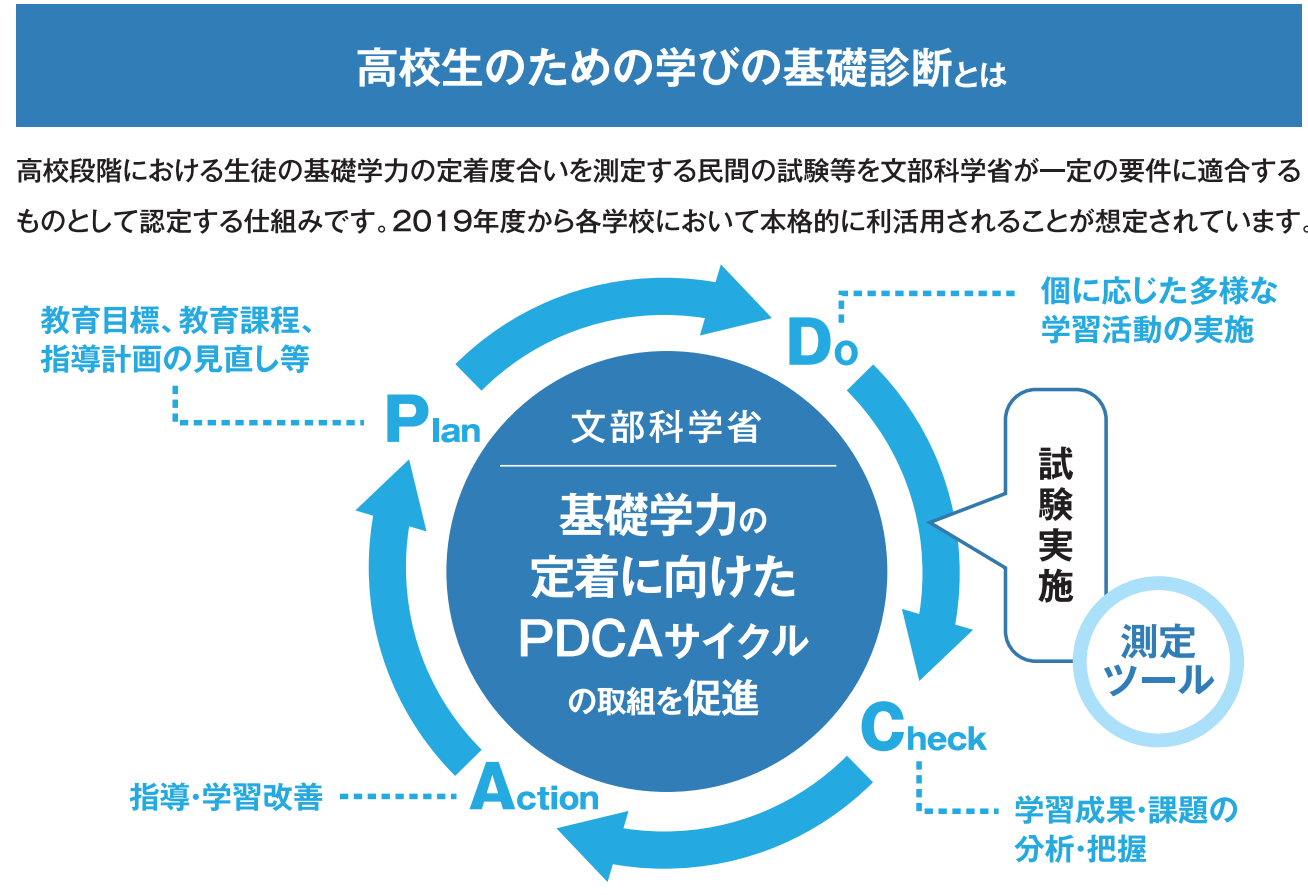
高校生のための学びの基礎診断とは

高校段階における生徒の基礎学力の定着度合いを測定する民間の試験等を文部科学省が一定の要件に適合するものとして認定する仕組みです。2019年度から各学校において本格的に利活用されることが想定されています。

教育目標、教育課程、指導計画の見直し等

Plan

Do

個に応じた多様な学習活動の実施

文部科学省

基礎学力の定着に向けたPDCAサイクルの取組を促進

試験実施

測定ツール

Check

学習成果・課題の分析・把握

Action

指導・学習改善